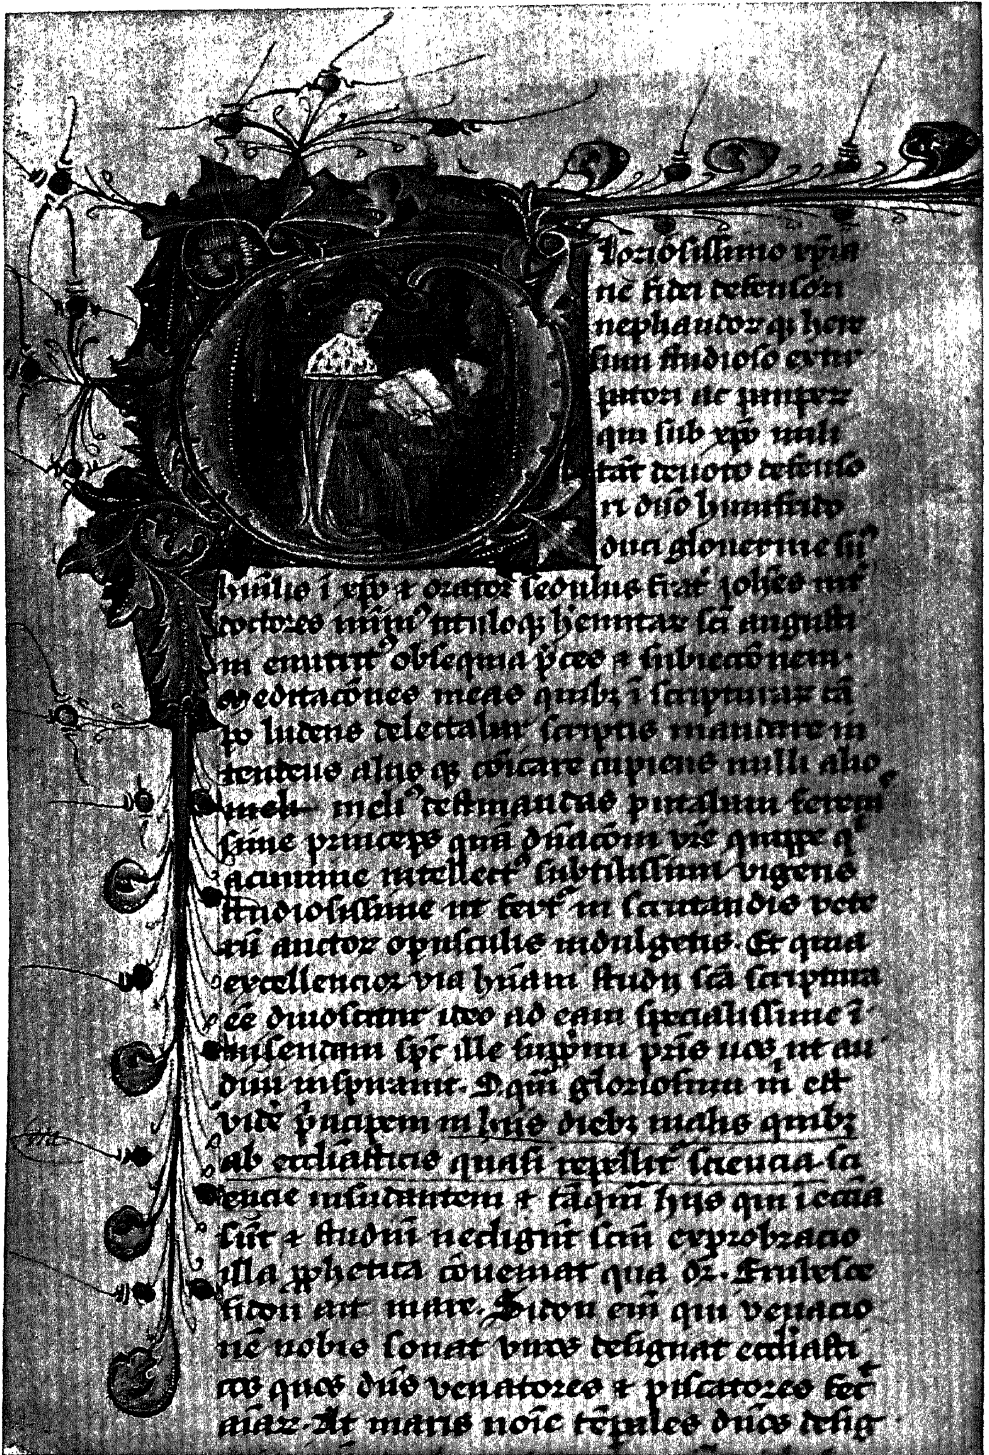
Gloriosissimo xpiane fidei defensori nephandorum qui here sium studioso extirpatori ac principi qui sub xpo multi tam deuoto defensori dno humfrido duci glocestrie su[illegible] humilis i xpo et orator seruus suus frater Johes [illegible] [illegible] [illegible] minimus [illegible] Jenuar sca anguli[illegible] in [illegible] obsequia prec et subiecciones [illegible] meditaciones meas quibus i scripturis sca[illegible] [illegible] ludens delectabar scriptis mandare in tenciis altis et coruscare cupiens nulli alio meli meli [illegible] piratum serem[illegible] sime princeps quem dominacionis vis quippe q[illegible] acumine intellectus subtilissimi vigens studiosissime ut fert in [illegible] vete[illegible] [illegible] auctor opusculis indulgens. Et quia excellencior via humani studii sca scriptura esse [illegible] ideo ad eam specialissime i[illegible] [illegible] spe ille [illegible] prius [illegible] ut au dum inspirauit. Quem gloriosum in ea vide principem in hiis diebus malis quibus ab ecclesiasticis quasi repellitur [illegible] sa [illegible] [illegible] et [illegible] hiis qui i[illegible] sunt et studium negligunt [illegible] exprobracio illa prophetica conuenit qua dr. Erubesce sidon ait mare. Sidon enim qui venacio ne nobis sonat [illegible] designat ecclesiasti cos quos dns venatores et piscatores fec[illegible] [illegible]. Ac maris noie temporales duos desig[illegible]